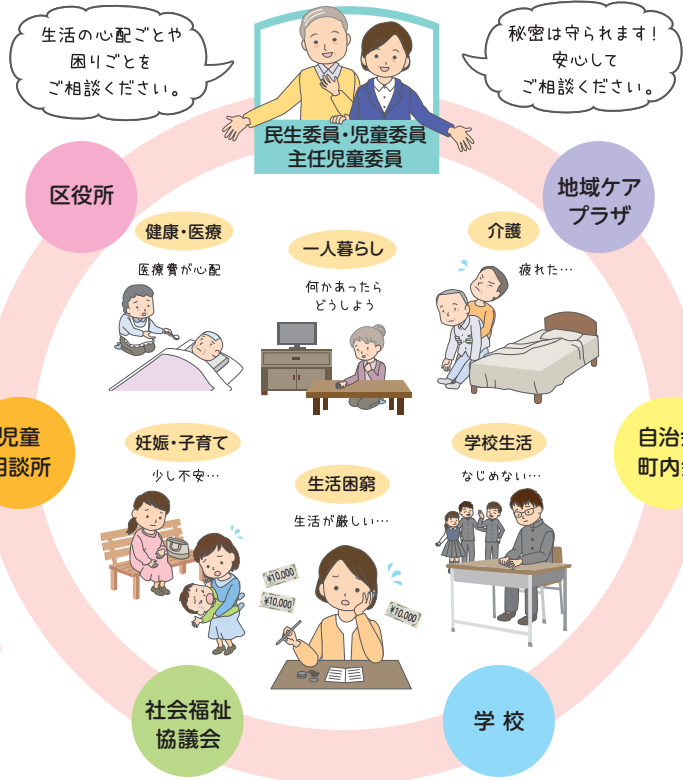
生活の心配ごとや
困りごとを
ご相談ください。

民生委員・児童委員
主任児童委員

秘密は守られます！
安心して
ご相談ください。

区役所

地域ケアプラザ

健康・医療
医療費が心配

一人暮らし
何かあったら
どうしよう

介護
疲れた…

児童
相談所

自治
町内

妊娠・子育て
少し不安…

生活困窮
生活が厳しい…

¥10,000
¥10,000
¥10,000

学校生活
なじめない…

社会福祉
協議会

学 校